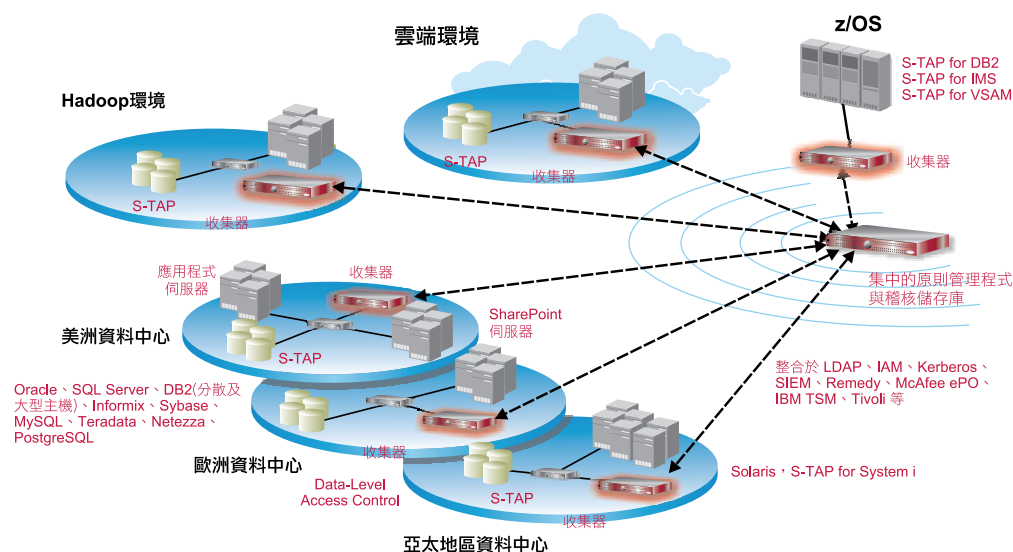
雲端環境

z/OS

S-TAP for DB2
S-TAP for IMS
S-TAP for VSAM

Hadoop環境

S-TAP
收集器

S-TAP
收集器

收集器

集中的原則管理程式與稽核儲存庫

應用程式伺服器

收集器

SharePoint
伺服器

美洲資料中心

S-TAP

Oracle、SQL Server、DB2(分散及大型主機)、Informix、Sybase、MySQL、Teradata、Netezza、PostgreSQL

整合於 LDAP、IAM、Kerberos、SIEM、Remedy、McAfee ePO、IBM TSM、Tivoli 等

收集器

歐洲資料中心

Data-Level
Access Control

S-TAP

Solaris，S-TAP for System i

收集器

亞太地區資料中心